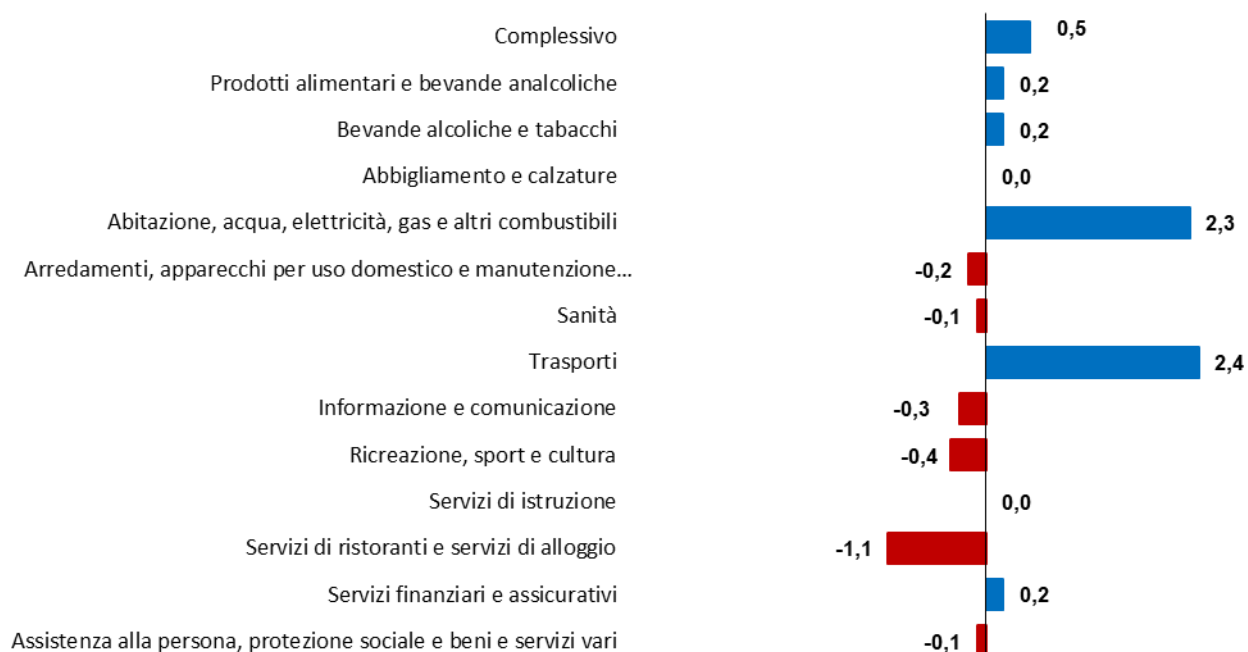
Complessivo 0,5
Prodotti alimentari e bevande analcoliche 0,2
Bevande alcoliche e tabacchi 0,2
Abbigliamento e calzature 0,0
Abitazione, acqua, elettricità, gas e altri combustibili 2,3
Arredamenti, apparecchi per uso domestico e manutenzione… -0,2
Sanità -0,1
Trasporti 2,4
Informazione e comunicazione -0,3
Ricreazione, sport e cultura -0,4
Servizi di istruzione 0,0
Servizi di ristoranti e servizi di alloggio -1,1
Servizi finanziari e assicurativi 0,2
Assistenza alla persona, protezione sociale e beni e servizi vari -0,1